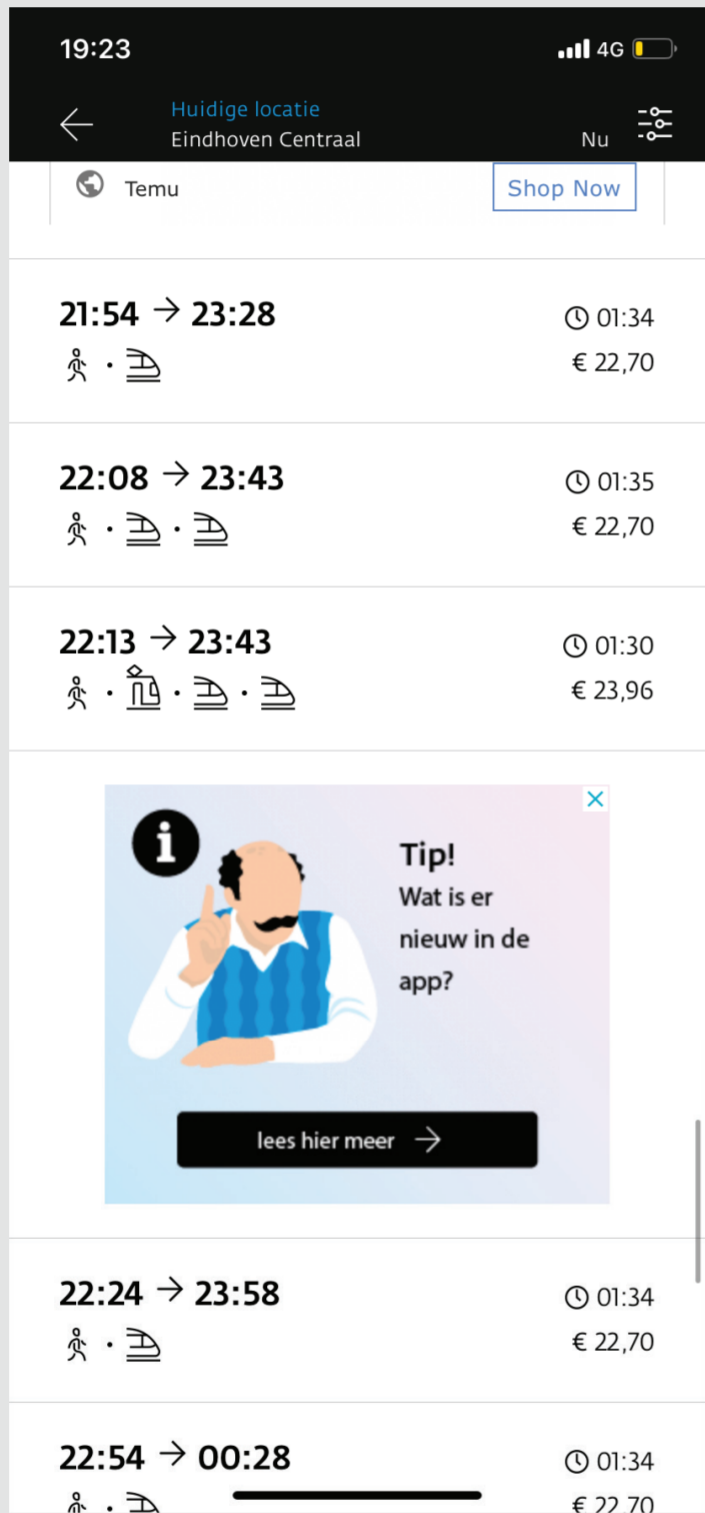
19:23
4G

Huidige locatie
Eindhoven Centraal
Nu

Temu
Shop Now

21:54 → 23:28
01:34
€ 22,70

22:08 → 23:43
01:35
€ 22,70

22:13 → 23:43
01:30
€ 23,96

Tip!
Wat is er nieuw in de app?

lees hier meer →

22:24 → 23:58
01:34
€ 22,70

22:54 → 00:28
01:34
€ 22,70